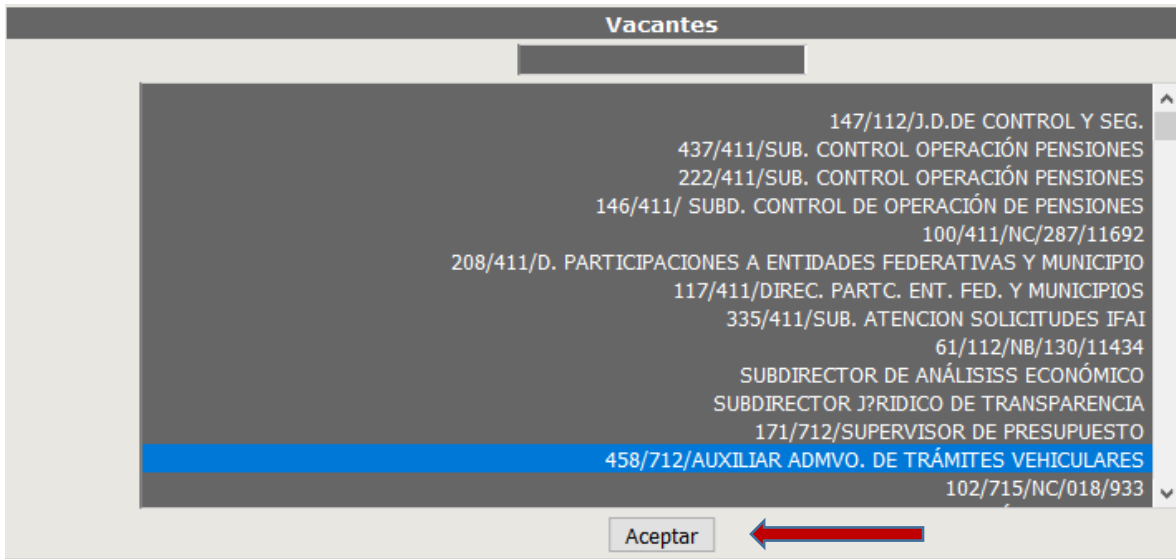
Vacantes

147/112/J.D.DE CONTROL Y SEG.
437/411/SUB. CONTROL OPERACIÓN PENSIONES
222/411/SUB. CONTROL OPERACIÓN PENSIONES
146/411/ SUBD. CONTROL DE OPERACIÓN DE PENSIONES
100/411/NC/287/11692
208/411/D. PARTICIPACIONES A ENTIDADES FEDERATIVAS Y MUNICIPIO
117/411/DIREC. PARTC. ENT. FED. Y MUNICIPIOS
335/411/SUB. ATENCION SOLICITUDES IFAI
61/112/NB/130/11434
SUBDIRECTOR DE ANÁLISISS ECONÓMICO
SUBDIRECTOR J?RIDICO DE TRANSPARENCIA
171/712/SUPERVISOR DE PRESUPUESTO
458/712/AUXILIAR ADMVO. DE TRÁMITES VEHICULARES
102/715/NC/018/933

Aceptar